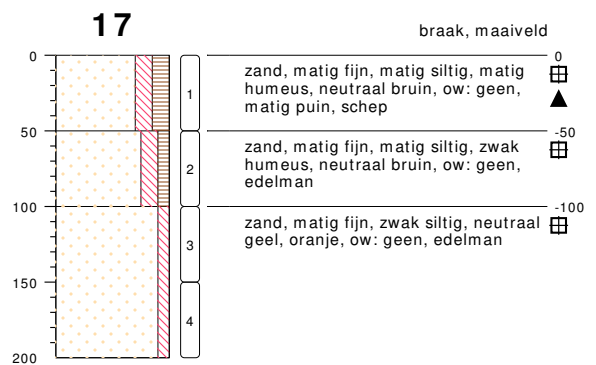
17

braak, maaiveld

0
50
100
150
200

1
2
3
4

0
zand, matig fijn, matig siltig, matig humeus, neutraal bruin, ow: geen, matig puin, schep

-50
zand, matig fijn, matig siltig, zwak humeus, neutraal bruin, ow: geen, edelman

-100
zand, matig fijn, zwak siltig, neutraal geel, oranje, ow: geen, edelman